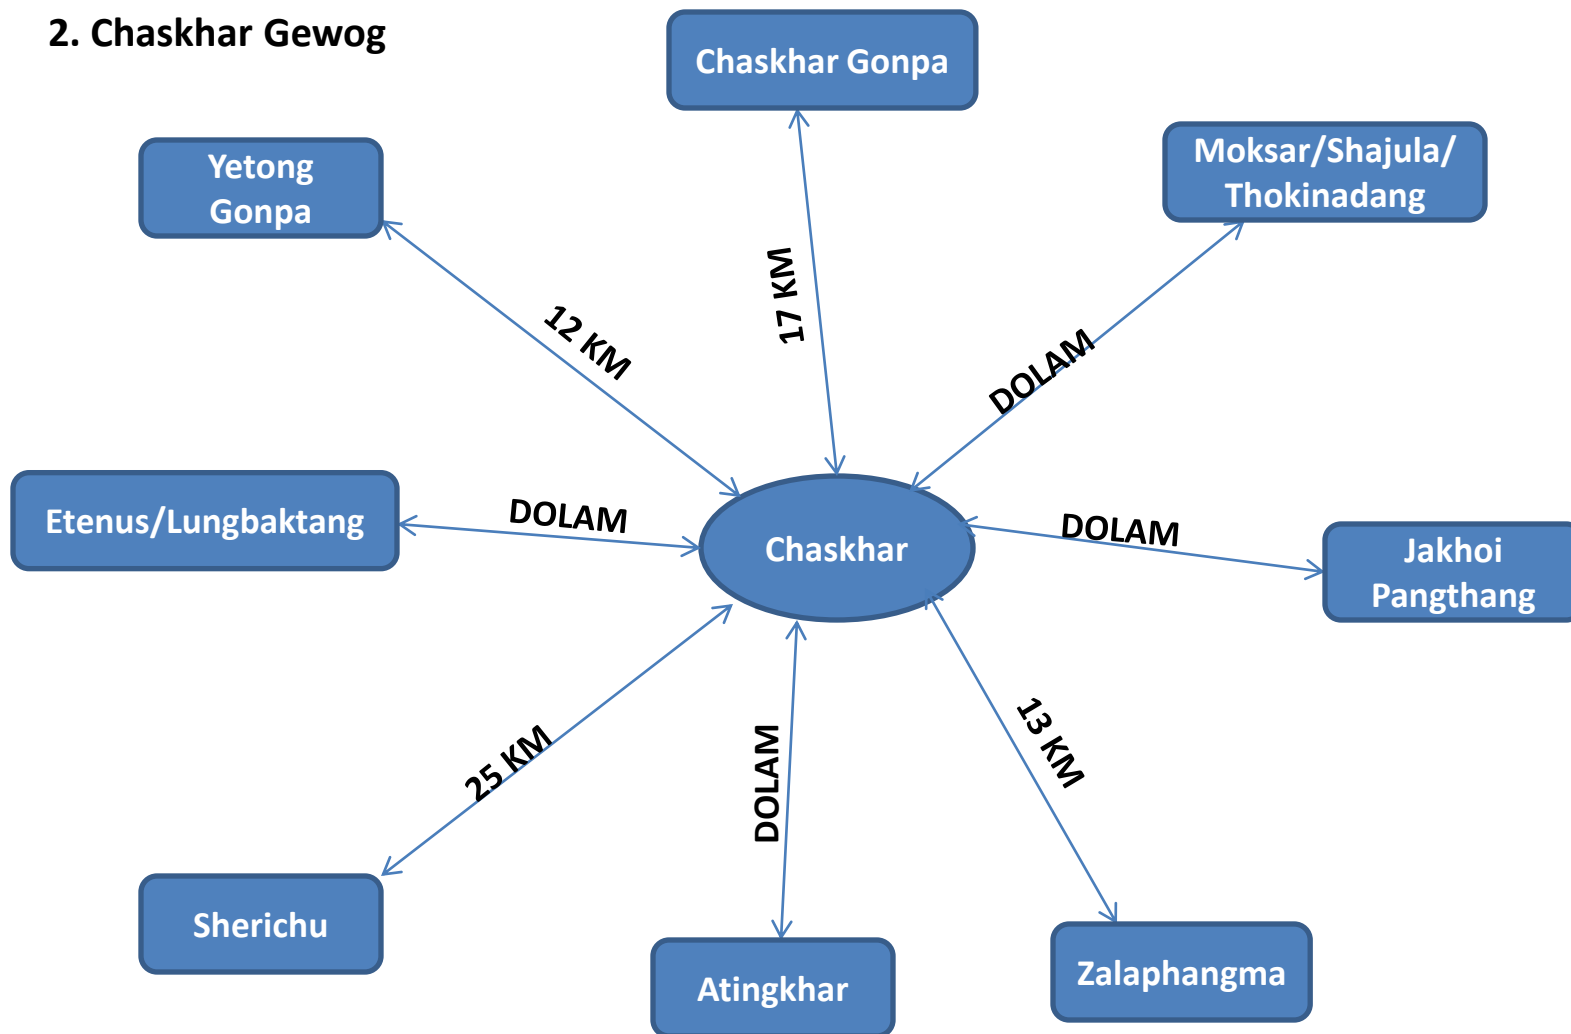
2. Chaskhar Gewog

Chaskhar Gonpa

Yetong Gonpa

Moksar/Shajula/ Thokinadang

12 KM

17 KM

DOLAM

Etenus/Lungbaktang

DOLAM

Chaskhar

DOLAM

Jakhoi Pangthang

25 KM

DOLAM

13 KM

Sherichu

Atingkhar

Zalaphangma